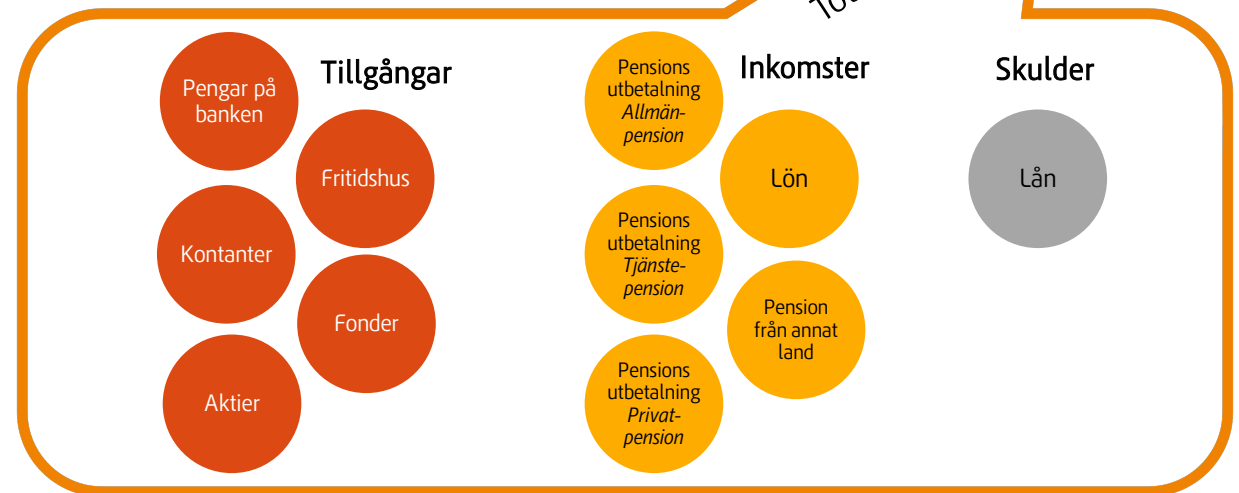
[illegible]

Tillgångar

Pengar på banken

Fritidshus

Kontanter

Fonder

Aktier

Inkomster

Pensions utbetalning *Allmän-pension*

Lön

Pensions utbetalning *Tjänste-pension*

Pension från annat land

Pensions utbetalning *Privat-pension*

Skulder

Lån